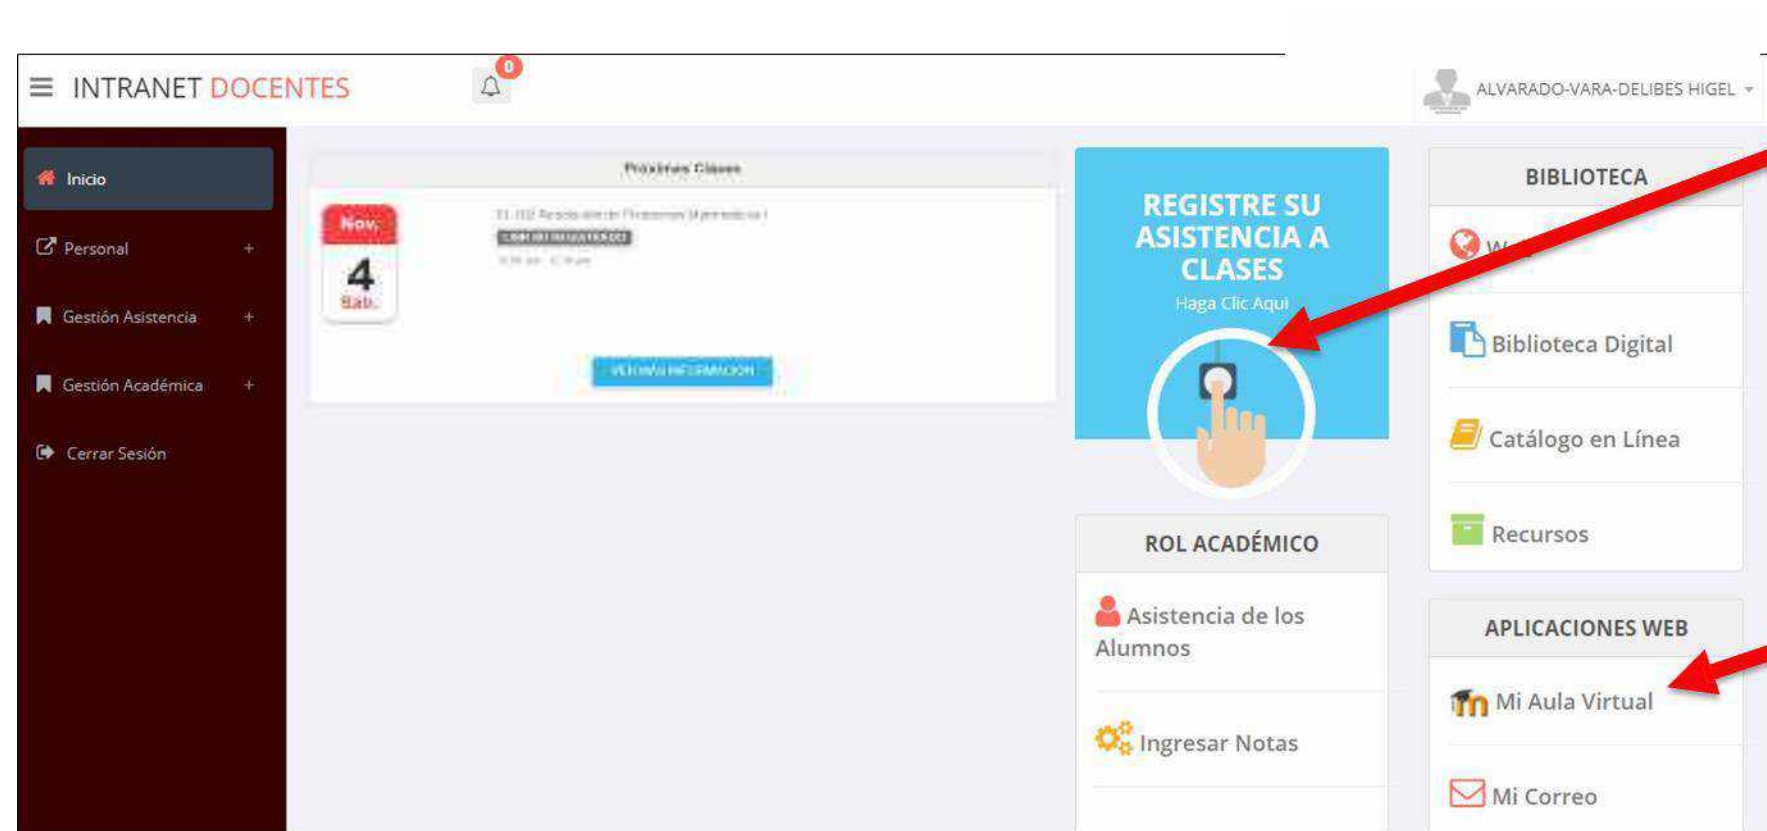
INTRANET DOCENTES

0

ALVARADO-VARA-DELIBES HIGEL

Inicio

Personal +

Gestión Asistencia +

Gestión Académica +

Cerrar Sesión

Próximas Clases

Nov.
4
Sab.

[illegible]

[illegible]

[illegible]

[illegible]

REGISTRE SU ASISTENCIA A CLASES
Haga Clic Aqui

ROL ACADÉMICO

Asistencia de los Alumnos

Ingresar Notas

BIBLIOTECA

W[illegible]

Biblioteca Digital

Catálogo en Línea

Recursos

APLICACIONES WEB

Mi Aula Virtual

Mi Correo